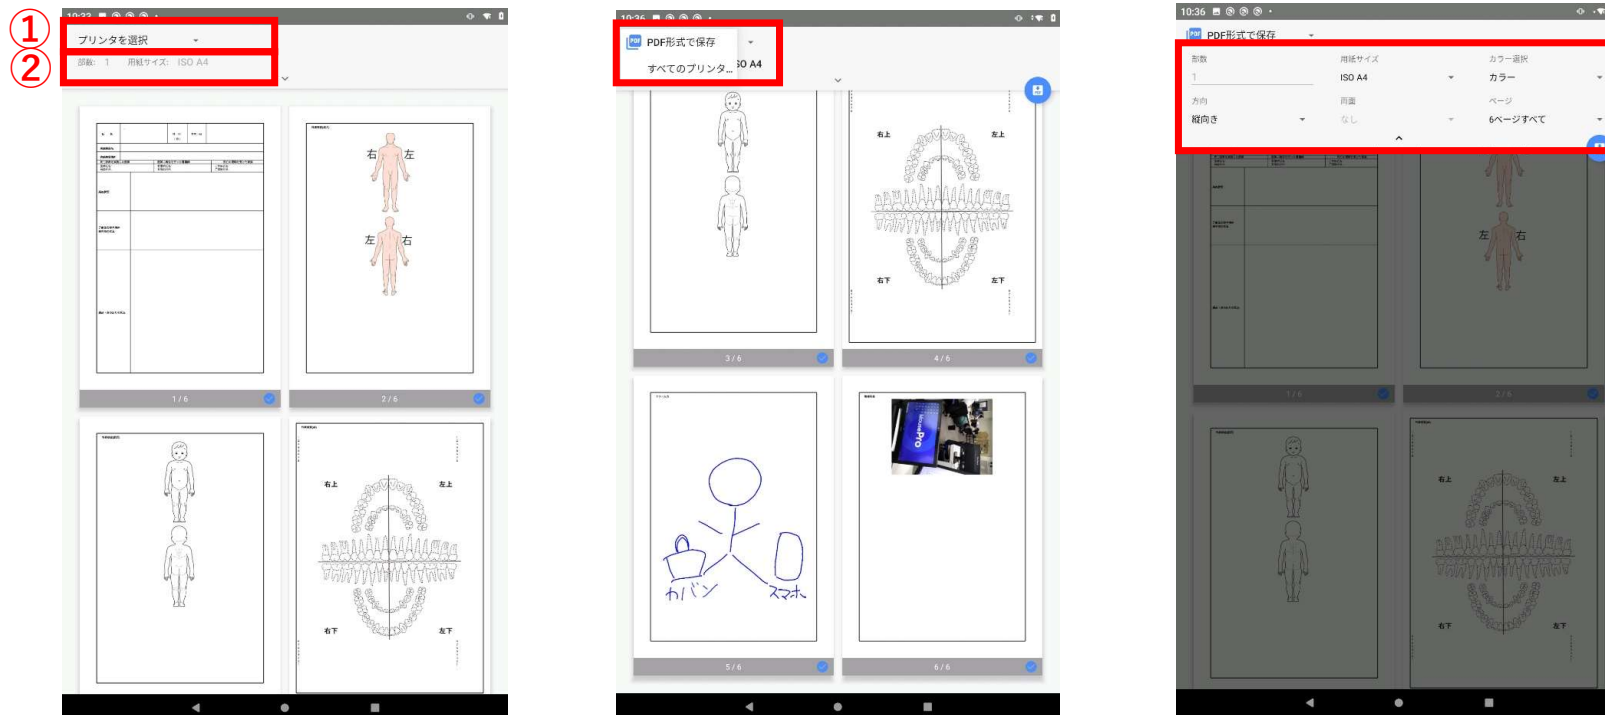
①
②
10:33

プリンタを選択

部数: 1 用紙サイズ: ISO A4

右 左

左 右

1 / 6

2 / 6

右上 左上

右下 左下

10:36

PDF PDF形式で保存

すべてのプリンタ... ISO A4

3 / 6

右上 左上

右下 左下

4 / 6

カバン スマホ

5 / 6

6 / 6

10:36

PDF PDF形式で保存

部数
1

用紙サイズ
ISO A4

カラー選択
カラー

方向
縦向き

両面
なし

ページ
6ページすべて

左 右

1 / 6

2 / 6

右上 左上

右下 左下